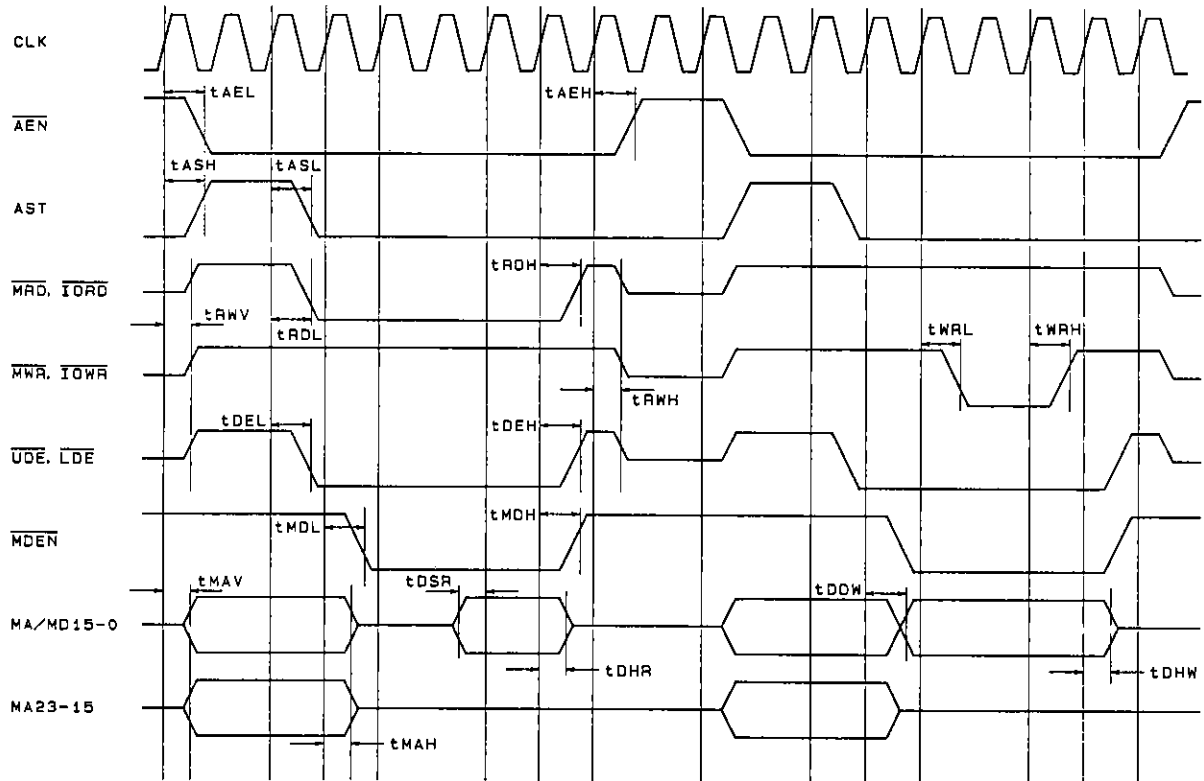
CLK

tAEL

tAEH

$\overline{AEN}$

tASH

tASL

AST

tRDH

$\overline{MRD}$, $\overline{IORD}$

tRWV

tRDL

tWRL

tWRH

$\overline{MWR}$, $\overline{IOWR}$

tRWH

tDEL

tDEH

$\overline{UDE}$, $\overline{LDE}$

tMDH

tMDL

$\overline{MDEN}$

tMAV

tDSR

tDDW

MA/MD15-0

tDHR

tDHW

MA23-15

tMAH